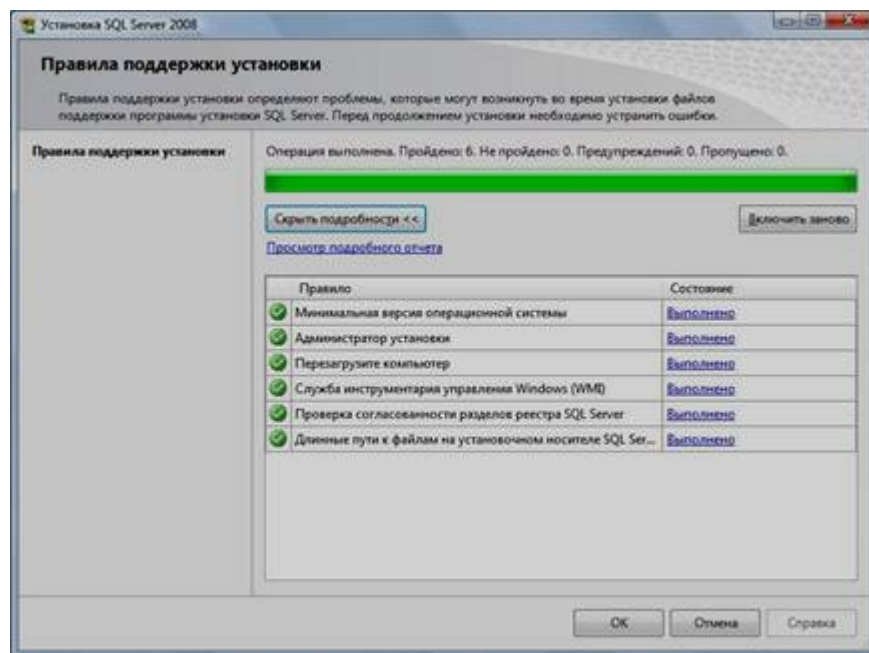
Установка SQL Server 2008

Правила поддержки установки

Правила поддержки установки определяют проблемы, которые могут возникнуть во время установки файлов поддержки программы установки SQL Server. Перед продолжением установки необходимо устранить ошибки.

Правила поддержки установки

Операция выполнена. Пройдено: 6. Не пройдено: 0. Предупреждений: 0. Пропущено: 0.

Скрыть подробности <<

Включить заново

Просмотр подробного отчета

| | Правило | Состояние |
|---|---|---|
| | Минимальная версия операционной системы | Выполнено |
| | Администратор установки | Выполнено |
| | Перезагрузите компьютер | Выполнено |
| | Служба инструментария управления Windows (WMI) | Выполнено |
| | Проверка согласованности разделов реестра SQL Server | Выполнено |
| | Длинные пути к файлам на установочном носителе SQL Ser... | Выполнено |

OK

Отмена

Справка